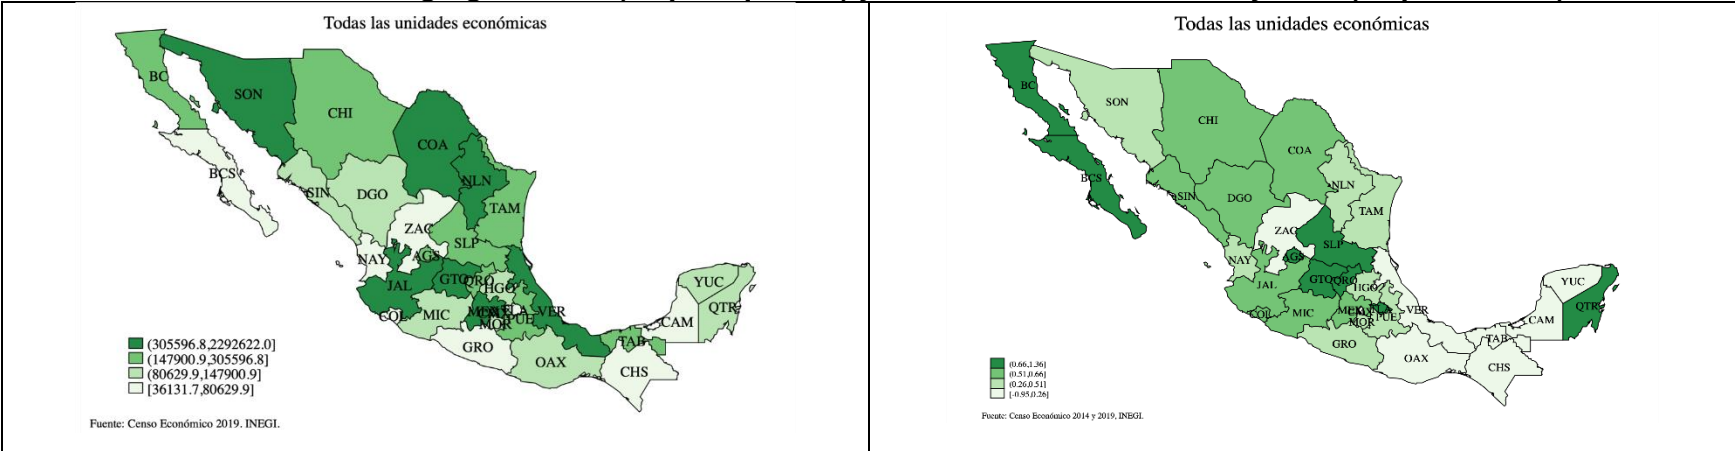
Todas las unidades económicas

BC
SON
CHI
COA
NLN
BCS
SIN
DGO
TAM
ZAC
SLP
NAY
AGS
GTO
QRO
HGO
JAL
YUC
QTR
COL
MIC
MEX
TLA
PUE
MOR
VER
CAM
TAB
GRO
OAX
CHS

(305596.8,2292622.0]
(147900.9,305596.8]
(80629.9,147900.9]
[36131.7,80629.9]

Fuente: Censo Económico 2019. INEGI.

Todas las unidades económicas

BC
SON
CHI
COA
NLN
BCS
SIN
DGO
TAM
ZAC
SLP
NAY
AGS
GTO
QRO
HGO
JAL
YUC
QTR
COL
MIC
MEX
PUE
MOR
VER
CAM
TAB
GRO
OAX
CHS

(0.66,1.36]
(0.51,0.66]
(0.26,0.51]
[-0.95,0.26]

Fuente: Censo Económico 2014 y 2019. INEGI.